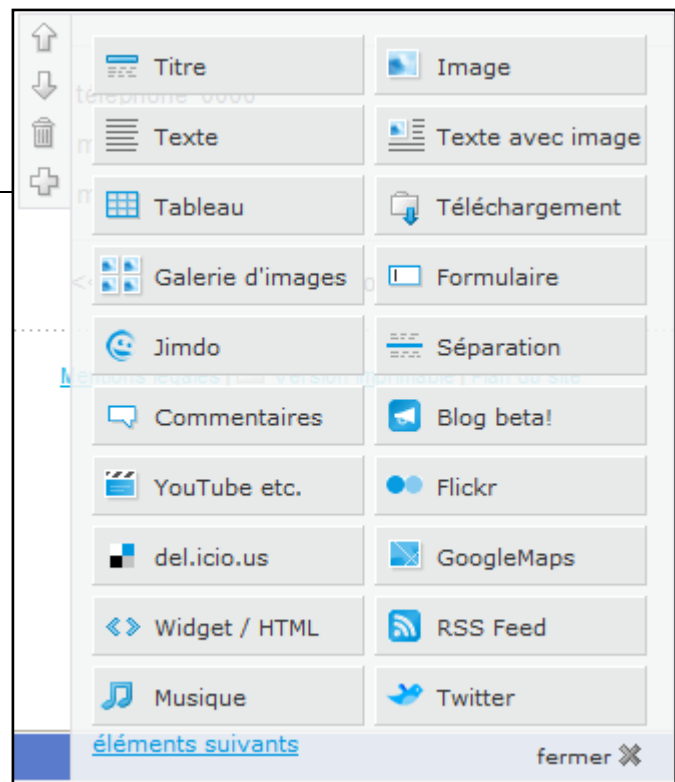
Titre
Image
Texte
Texte avec image
Tableau
Téléchargement
Galerie d'images
Formulaire
Jimdo
Séparation
Commentaires
Blog beta!
YouTube etc.
Flickr
del.icio.us
GoogleMaps
Widget / HTML
RSS Feed
Musique
Twitter
éléments suivants
fermer